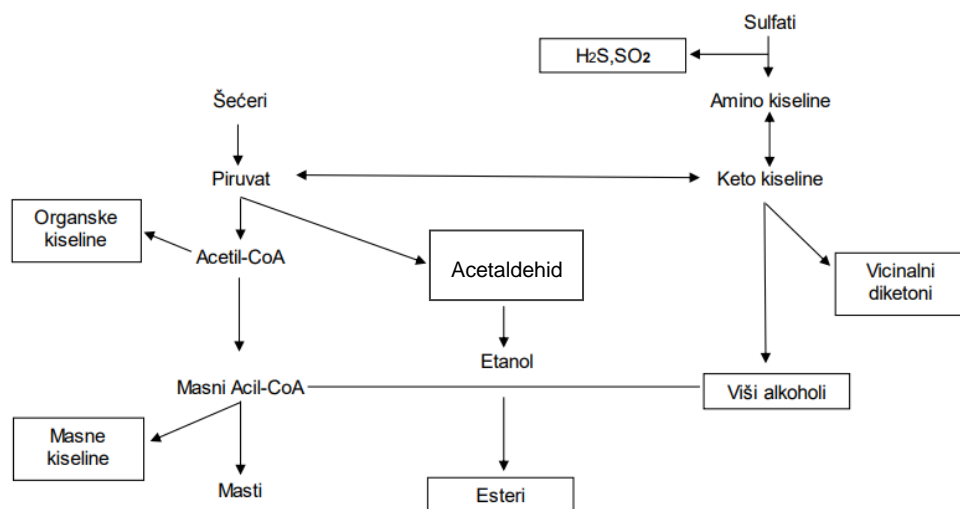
Sulfati

$H_2S, SO_2$

Šećeri

Amino kiseline

Piruvat

Keto kiseline

Organske kiseline

Acetil-CoA

Acetaldehid

Vicinalni diketoni

Etanol

Masni Acil-CoA

Viši alkoholi

Masne kiseline

Masti

Esteri